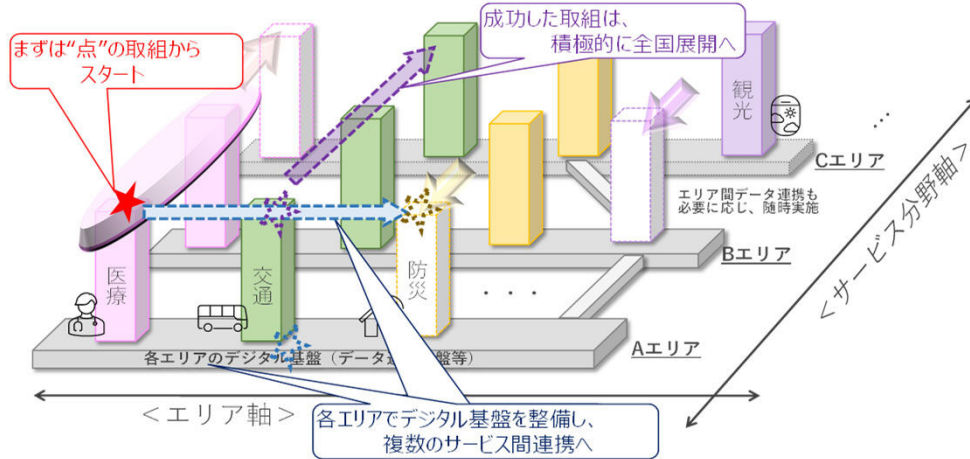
まずは"点"の取組から
スタート

成功した取組は、
積極的に全国展開へ

観光

…

Cエリア

エリア間データ連携も
必要に応じ、随時実施

＜サービス分野軸＞

医療

交通

防災

・・・

Bエリア

Aエリア

各エリアのデジタル基盤（データ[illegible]盤等）

＜エリア軸＞

各エリアでデジタル基盤を整備し、
複数のサービス間連携へ